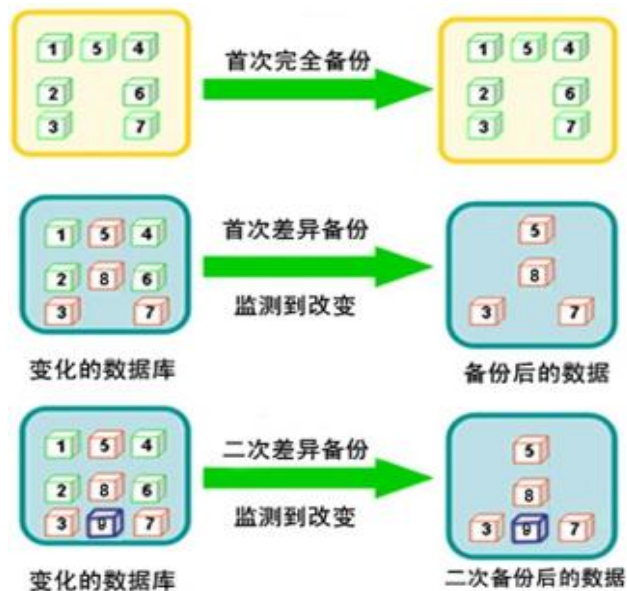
1 5 4
2 6
3 7

首次完全备份

1 5 4
2 6
3 7

1 5 4
2 8 6
3 7

首次差异备份

监测到改变

5
8
3 7

变化的数据库

备份后的数据

1 5 4
2 8 6
3 9 7

二次差异备份

监测到改变

5
8
3 9 7

变化的数据库

二次备份后的数据